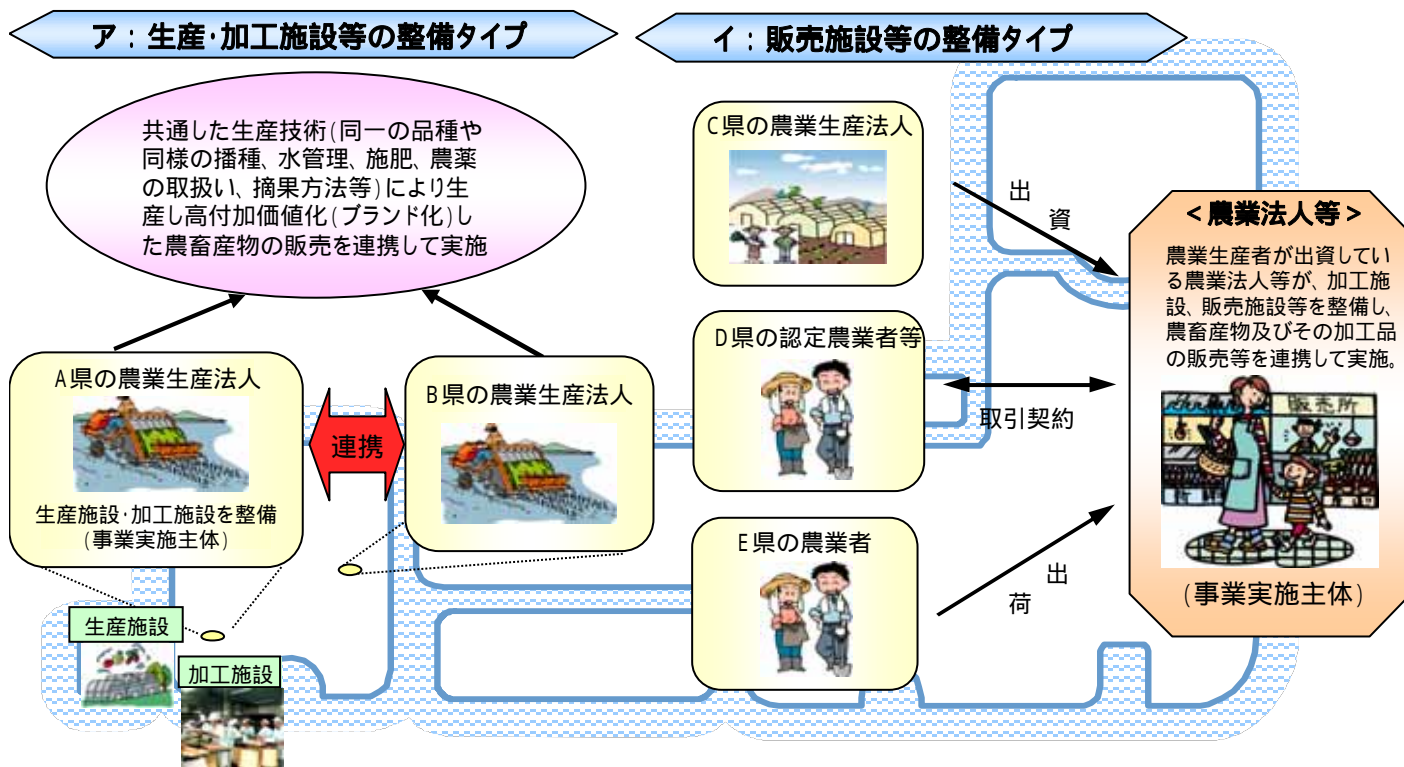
ア：生産･加工施設等の整備タイプ

イ：販売施設等の整備タイプ

共通した生産技術(同一の品種や同様の播種、水管理、施肥、農薬の取扱い、摘果方法等)により生産し高付加価値化(ブランド化)した農畜産物の販売を連携して実施

C県の農業生産法人

出資

＜農業法人等＞

農業生産者が出資している農業法人等が、加工施設、販売施設等を整備し、農畜産物及びその加工品の販売等を連携して実施。

D県の認定農業者等

取引契約

A県の農業生産法人

連携

B県の農業生産法人

販売所

生産施設･加工施設を整備
(事業実施主体)

E県の農業者

出荷

(事業実施主体)

生産施設

加工施設